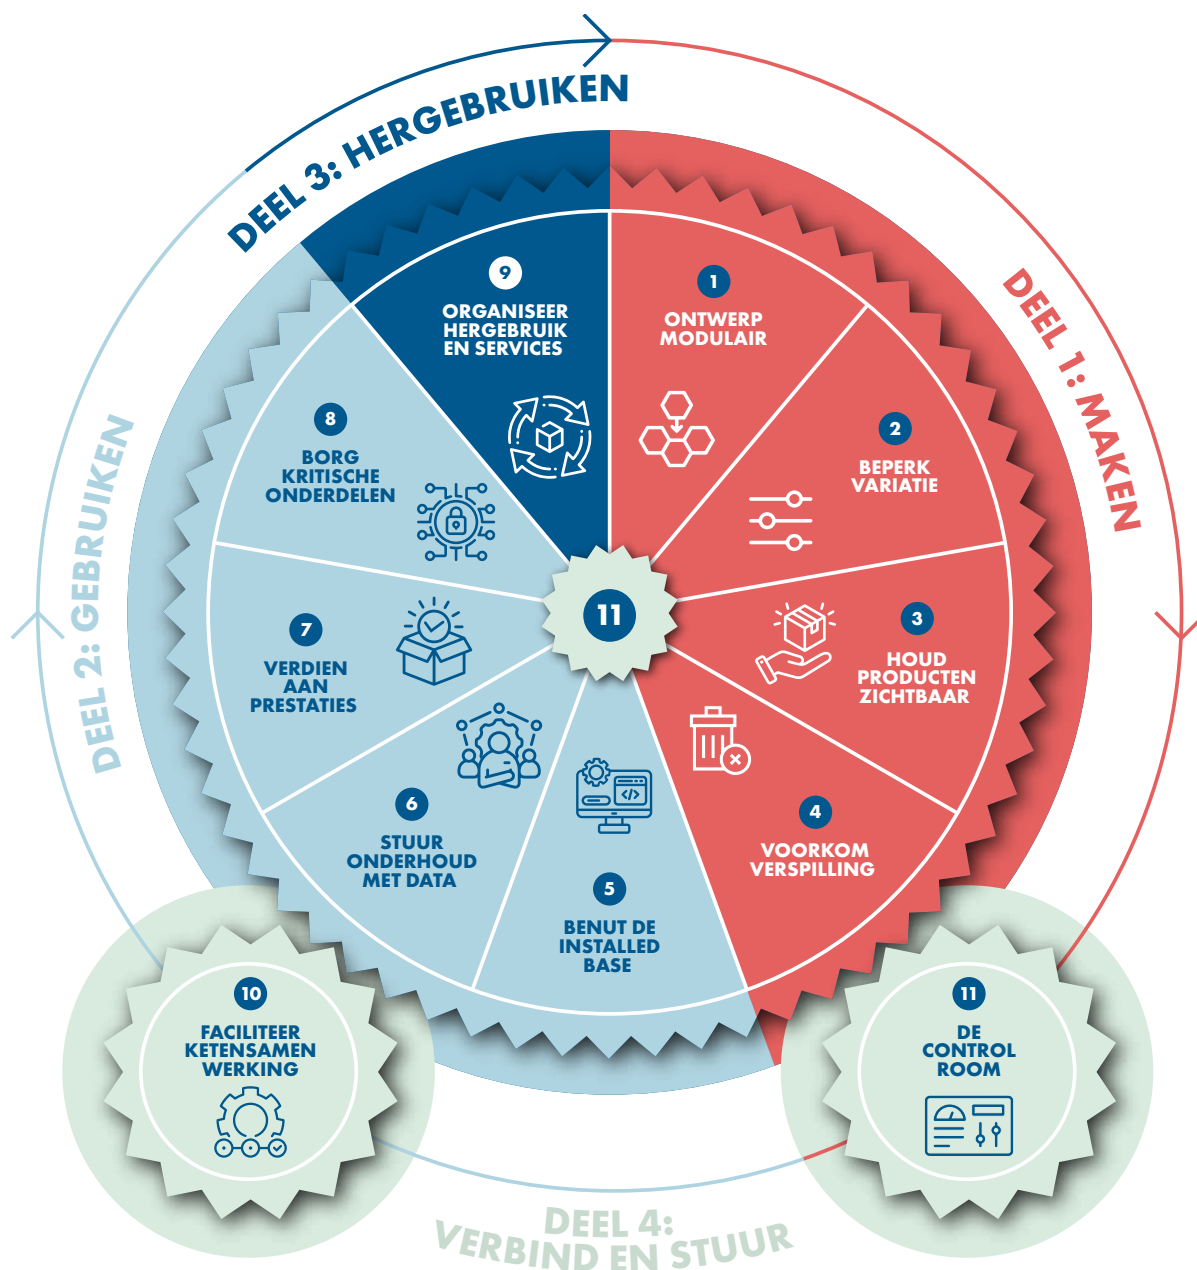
DEEL 3: HERGEBRUIKEN

DEEL 1: MAKEN

DEEL 2: GEBRUIKEN

9
ORGANISEER HERGEBRUIK EN SERVICES

1
ONTWERP MODULAIR

2
BEPERK VARIATIE

3
HOUD PRODUCTEN ZICHTBAAR

4
VOORKOM VERSPILLING

5
BENUT DE INSTALLED BASE

6
STUUR ONDERHOUD MET DATA

7
VERDIEN AAN PRESTATIES

8
BORG KRITISCHE ONDERDELEN

11

10
FACILITEER KETENSAMEN WERKING

11
DE CONTROL ROOM

DEEL 4:
VERBIND EN STUUR